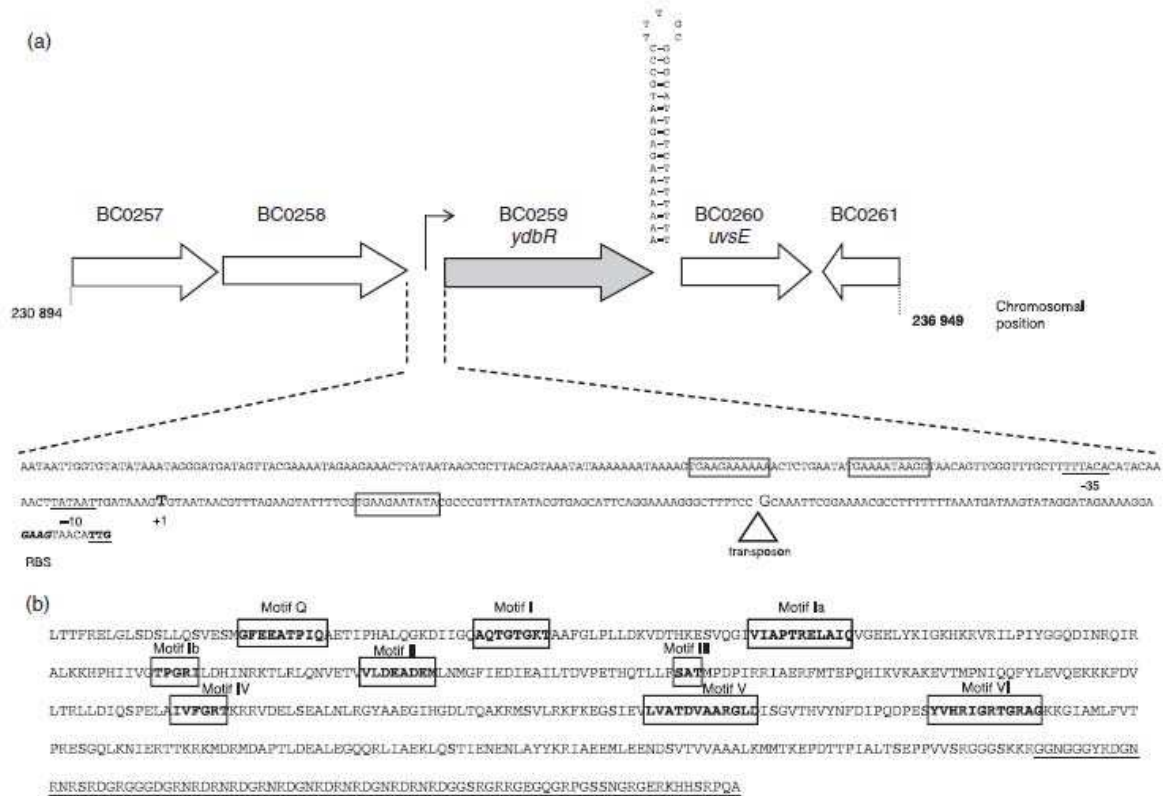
(a)

T T G T C

C-G
C-G
C-G
G-C
T-A
A-T
A-T
G-C
A-T
G-C
A-T
A-T
A-T
A-T
A-T
A-T

BC0257 BC0258 BC0259 ydbR BC0260 uvsE BC0261

230 894

236 949

Chromosomal position

AATAATTGGTGTATATAAATAGGGATGATAGTTACGAAAATAGAAGAAACTTATAATAAGCCGCTTACAGTAAATATAAAAAAATAAAAGCGAAGAAAAAAACTCTGAATATGAAAATAAGGTAACAGTTGGGTTTGCTTTTTACACATACAA

-35

AACTTATAATGATAAAGTGTAATAACGTTTAGAAGTATTTCGTGAAGAATATACGCCCGTTTATATACGTGAGCATTCAGGAAAAGGGCTTTTCCGCAAATTCGGAAAACGCCTTTTTTTAAATGATAAGTATAGGATAGAAAAGGA

-10 +1

GAAGTAACATTG

RBS

transposon

(b)

Motif Q Motif I Motif Ia

LTTFRELGLSDSLLQSVESMGFEEATPIQAETIPHALQGKDIIGQAQTGTGKTAAFGLPLLDKVDTHKESVQGIVIAPTRELAIQVGEELYKIGKHKRVRILPIYGGQDINRQIR

Motif Ib Motif II Motif III

ALKKHPHIIVGTPGRILDHINRKTLRLQNVETVVLDEADEMLNMGFIEDIEAILTDVPETHQTLLFSATMPDPIRRIAERFMTEPQHIKVKAKEVTMPNIQQFYLEVQEKKKFDV

Motif IV Motif V Motif VI

LTRLLDIQSPELAIVFGRTKRRVDELSEALNLRGYAAEGIHGDLTQAKRMSVLRKFKEGSIEVLVATDVAARGLDISGVTHVYNFDIPQDPESYVHRIGRTGRAGKKGIAMLFVT

PRESGQLKNIERTTKRKMDRMDAPTLDEALEGQQRLIAEKLQSTIENENLAYYKRIAEEMLEENDSVTVVAAALKMMTKEPDTTPIALTSEPPVVSRGGGSKKGGNGGGYKDGN

RNRSRDGRGGGDGRNRDRNRDGRNKDGNKDRNKDGNKDRNKDGGSRGRRGEGQGRPGSSNGRGERKHHSRPQA